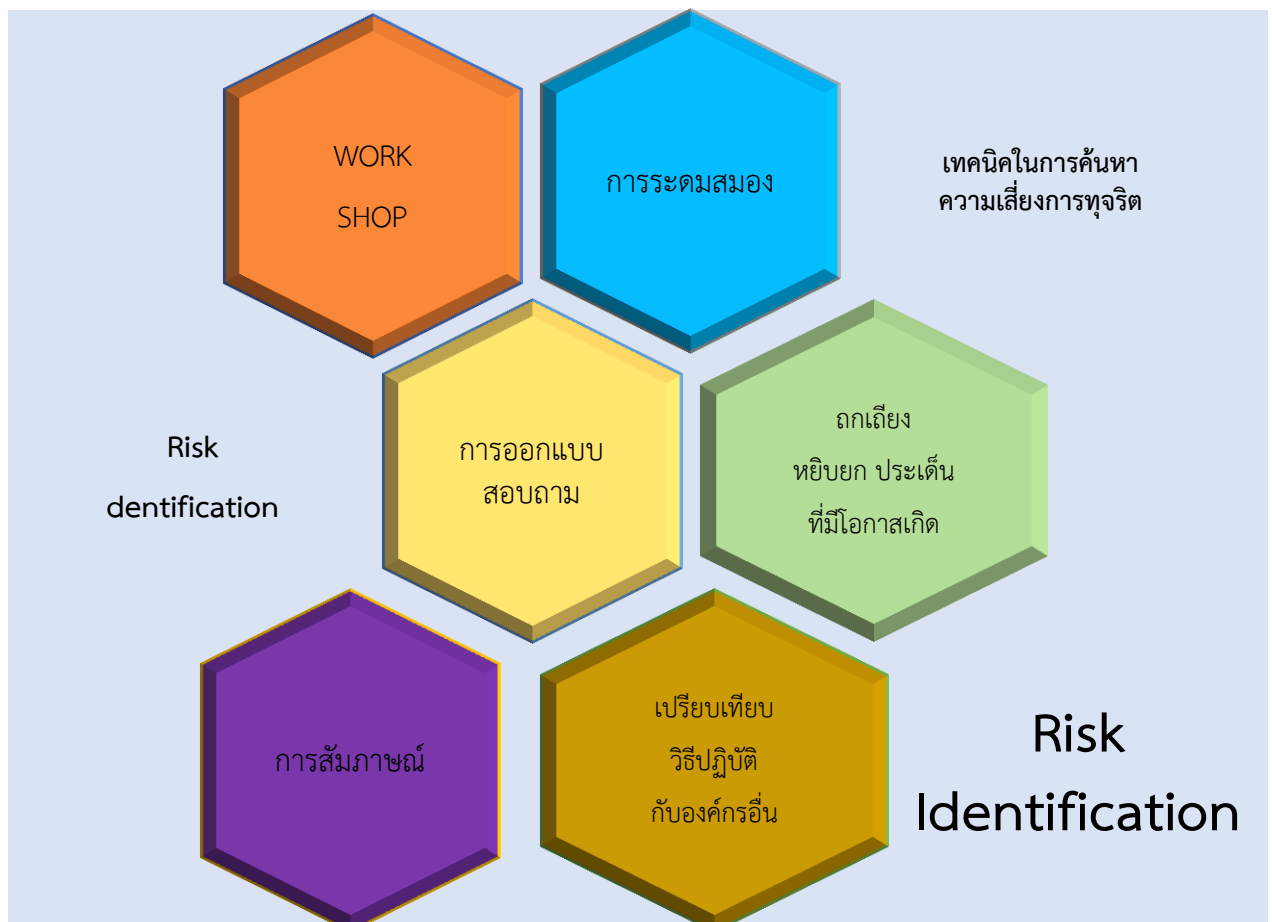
WORK
SHOP

การระดมสมอง

เทคนิคในการค้นหา
ความเสี่ยงการทุจริต

Risk
dentification

การออกแบบ
สอบถาม

ถกเถียง
หยิบยก ประเด็น
ที่มีโอกาสเกิด

การสัมภาษณ์

เปรียบเทียบ
วิธีปฏิบัติ
กับองค์กรอื่น

Risk
Identification